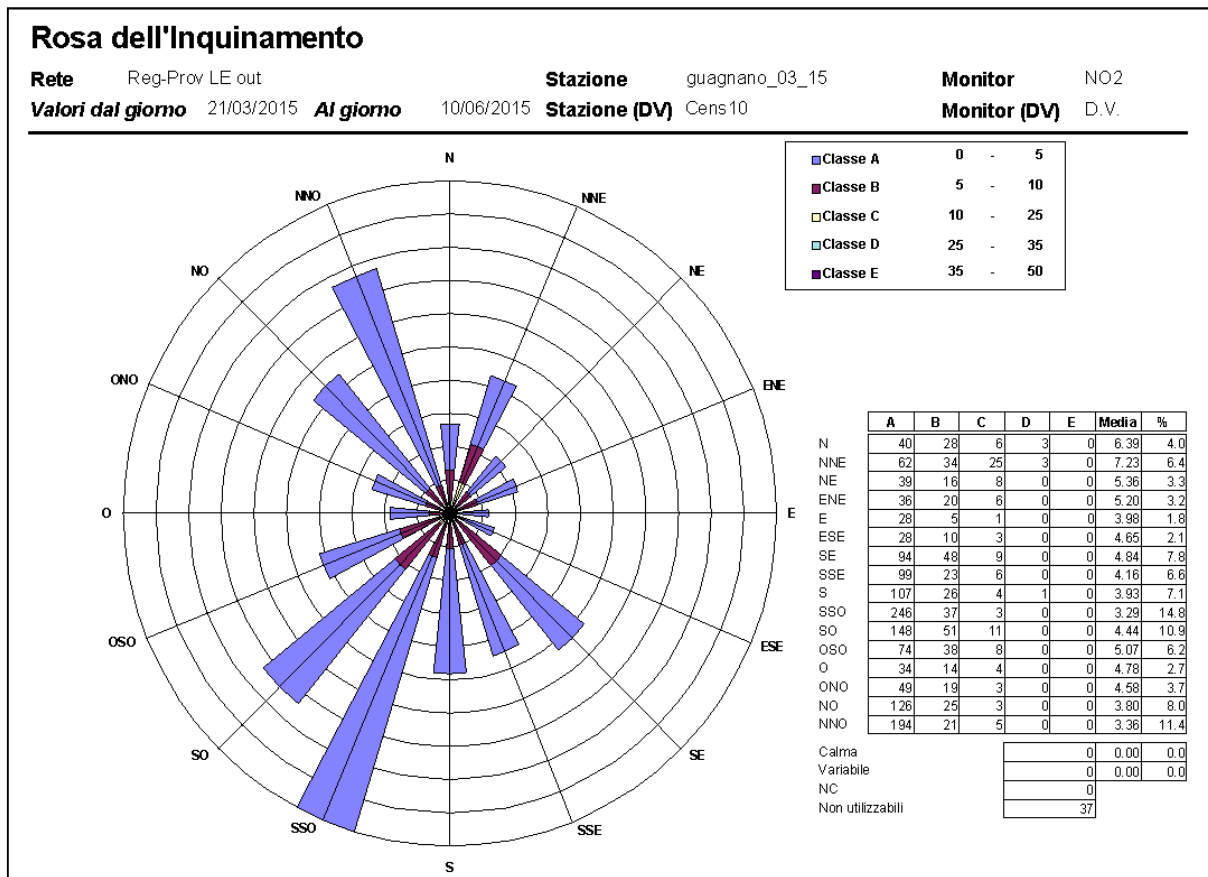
Rosa dell'Inquinamento

Rete Reg-Prov LE out
Stazione guagnano_03_15
Monitor NO2
Valori dal giorno 21/03/2015 Al giorno 10/06/2015
Stazione (DV) Cens10
Monitor (DV) D.V.

| | | | |
|---|---|---|---|
| Classe A | 0 | - | 5 |
| Classe B | 5 | - | 10 |
| Classe C | 10 | - | 25 |
| Classe D | 25 | - | 35 |
| Classe E | 35 | - | 50 |

N
NNE
NE
ENE
E
ESE
SE
SSE
S
SSO
SO
OSO
O
ONO
NO
NNO

| | A | B | C | D | E | Media | % |
|---|---|---|---|---|---|---|---|
| N | 40 | 28 | 6 | 3 | 0 | 6.39 | 4.0 |
| NNE | 62 | 34 | 25 | 3 | 0 | 7.23 | 6.4 |
| NE | 39 | 16 | 8 | 0 | 0 | 5.36 | 3.3 |
| ENE | 36 | 20 | 6 | 0 | 0 | 5.20 | 3.2 |
| E | 28 | 5 | 1 | 0 | 0 | 3.98 | 1.8 |
| ESE | 28 | 10 | 3 | 0 | 0 | 4.65 | 2.1 |
| SE | 94 | 48 | 9 | 0 | 0 | 4.84 | 7.8 |
| SSE | 99 | 23 | 6 | 0 | 0 | 4.16 | 6.6 |
| S | 107 | 26 | 4 | 1 | 0 | 3.93 | 7.1 |
| SSO | 246 | 37 | 3 | 0 | 0 | 3.29 | 14.8 |
| SO | 148 | 51 | 11 | 0 | 0 | 4.44 | 10.9 |
| OSO | 74 | 38 | 8 | 0 | 0 | 5.07 | 6.2 |
| O | 34 | 14 | 4 | 0 | 0 | 4.78 | 2.7 |
| ONO | 49 | 19 | 3 | 0 | 0 | 4.58 | 3.7 |
| NO | 126 | 25 | 3 | 0 | 0 | 3.80 | 8.0 |
| NNO | 194 | 21 | 5 | 0 | 0 | 3.36 | 11.4 |

| | | | |
|---|---|---|---|
| Calma | 0 | 0.00 | 0.0 |
| Variabile | 0 | 0.00 | 0.0 |
| NC | 0 | | |
| Non utilizzabili | 37 | | |